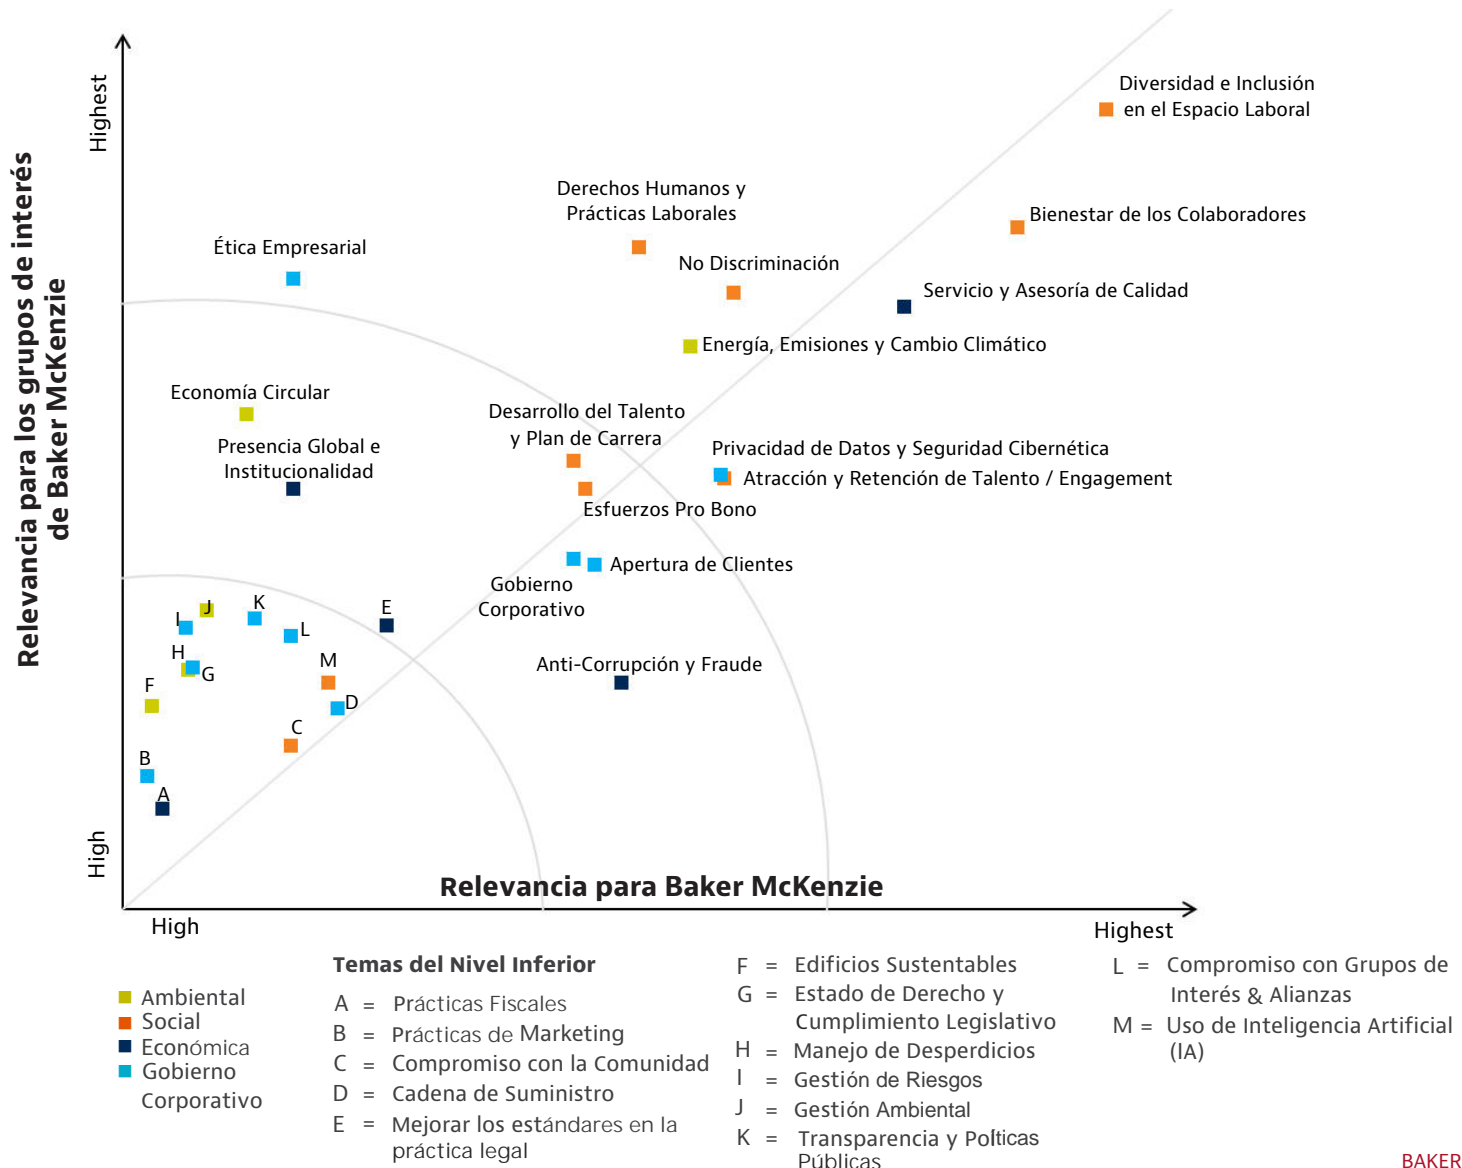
Relevancia para los grupos de interés de Baker McKenzie

Highest

High

Diversidad e Inclusión en el Espacio Laboral

Derechos Humanos y Prácticas Laborales

Bienestar de los Colaboradores

Ética Empresarial

No Discriminación

Servicio y Asesoría de Calidad

Energía, Emisiones y Cambio Climático

Economía Circular

Desarrollo del Talento y Plan de Carrera

Presencia Global e Institucionalidad

Privacidad de Datos y Seguridad Cibernética

Atracción y Retención de Talento / Engagement

Esfuerzos Pro Bono

Apertura de Clientes

Gobierno Corporativo

I J K E L H G M F D C B A

Anti-Corrupción y Fraude

Relevancia para Baker McKenzie

High

Highest

Ambiental
Social
Económica
Gobierno Corporativo

Temas del Nivel Inferior

A = Prácticas Fiscales
B = Prácticas de Marketing
C = Compromiso con la Comunidad
D = Cadena de Suministro
E = Mejorar los estándares en la práctica legal

F = Edificios Sustentables
G = Estado de Derecho y Cumplimiento Legislativo
H = Manejo de Desperdicios
I = Gestión de Riesgos
J = Gestión Ambiental
K = Transparencia y Polticas Públicas

L = Compromiso con Grupos de Interés & Alianzas
M = Uso de Inteligencia Artificial (IA)

BAKER